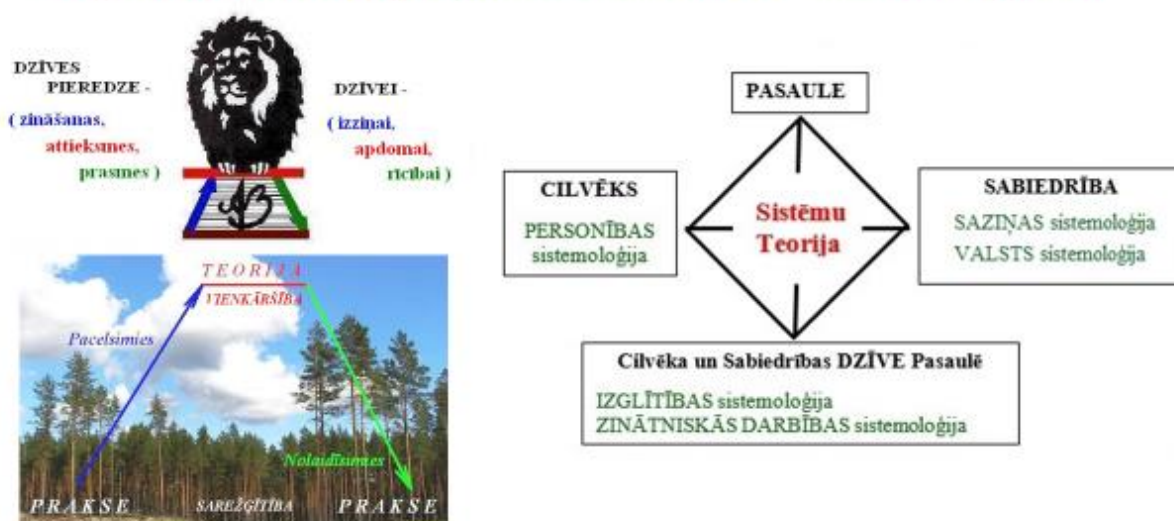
DZĪVES PIEREDZE -
( zināšanas,
attieksmes,
prasmes )

DZĪVEI -
( izziņai,
apdomai,
rīcībai )

TEORIJA
VIENKĀRŠĪBA
Pacelsimies
Nolaidīsimies
PRAKSE
SAREŽĢĪTĪBA
PRAKSE

PASAULE

CILVĒKS
PERSONĪBAS sistemoloģija

Sistēmu Teorija

SABIEDRĪBA
SAZIŅAS sistemoloģija
VALSTS sistemoloģija

Cilvēka un Sabiedrības DZĪVE Pasaulē
IZGLĪTĪBAS sistemoloģija
ZINĀTNISKĀS DARBĪBAS sistemoloģija